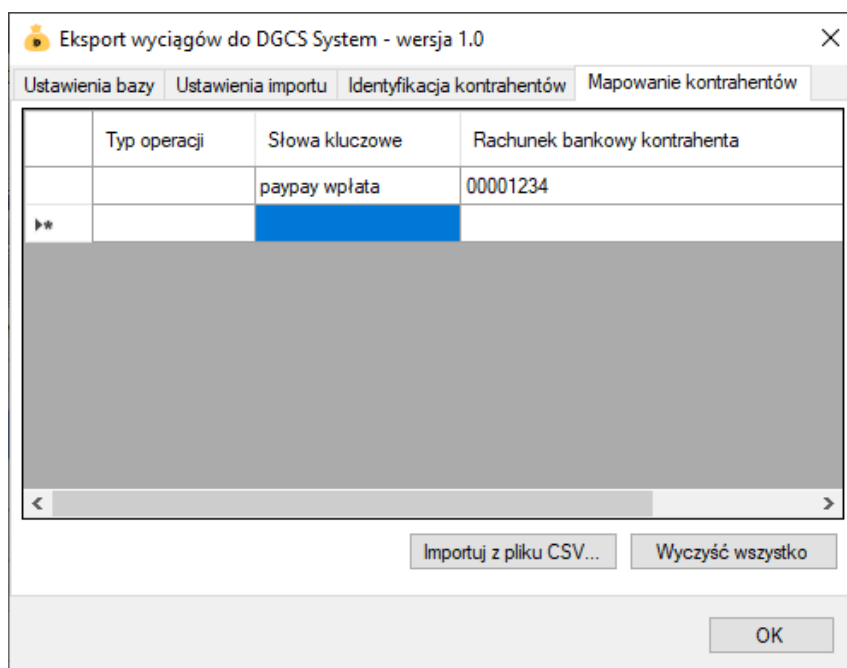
Eksport wyciągów do DGCS System - wersja 1.0

Ustawienia bazy | Ustawienia importu | Identyfikacja kontrahentów | Mapowanie kontrahentów

| | Typ operacji | Słowa kluczowe | Rachunek bankowy kontrahenta |
|---|---|---|---|
| | | paypay wpłata | 00001234 |
| ▸* | | | |

Importuj z pliku CSV...

Wyczyść wszystko

OK